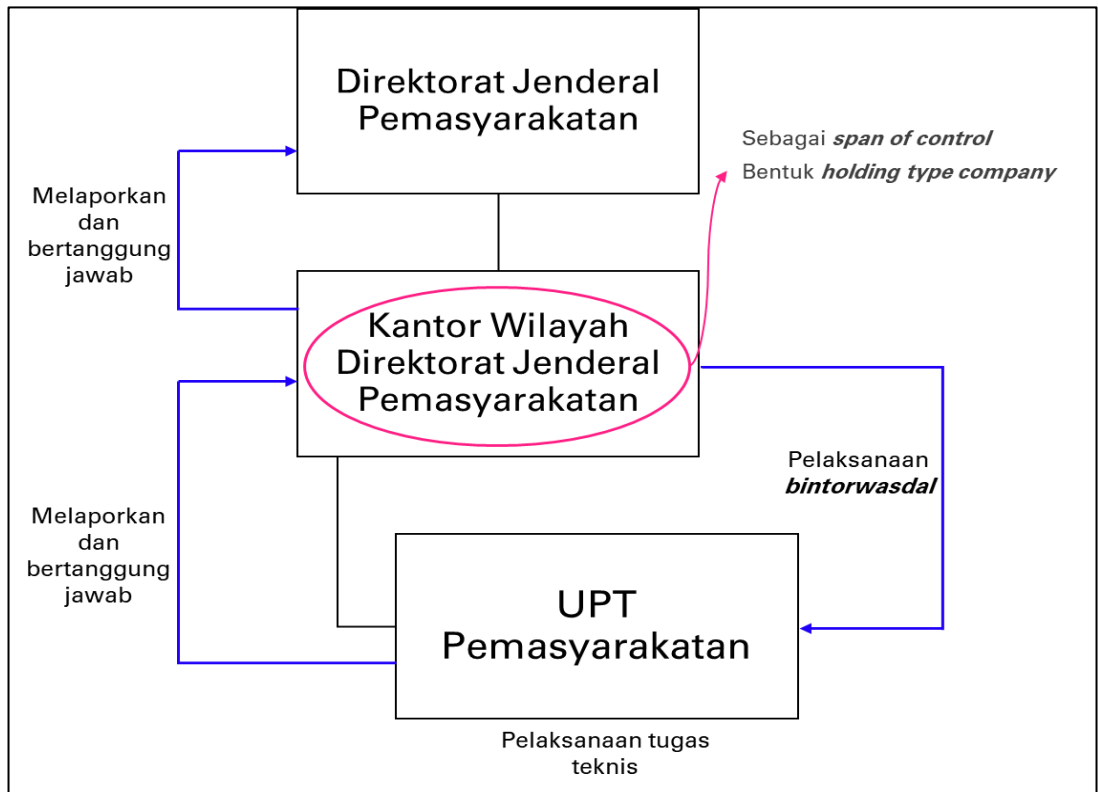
Direktorat Jenderal Pemasyarakatan

Sebagai ***span of control***
Bentuk ***holding type company***

Melaporkan dan bertanggung jawab

Kantor Wilayah Direktorat Jenderal Pemasyarakatan

Pelaksanaan ***bintorwasdal***

Melaporkan dan bertanggung jawab

UPT Pemasyarakatan

Pelaksanaan tugas teknis